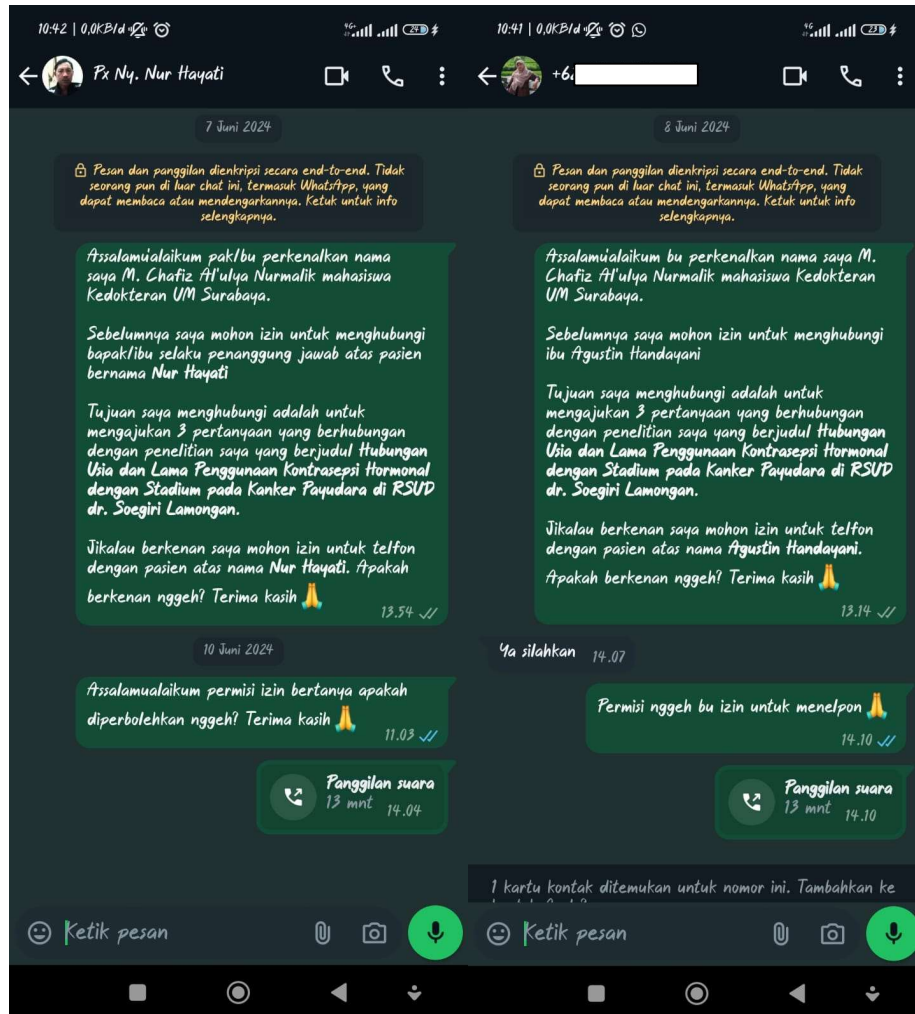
10:42 | 0,0KB/d

Px Ny. Nur Hayati

7 Juni 2024

Pesan dan panggilan dienkripsi secara end-to-end. Tidak seorang pun di luar chat ini, termasuk WhatsApp, yang dapat membaca atau mendengarkannya. Ketuk untuk info selengkapnya.

Assalamualaikum pak/bu perkenalkan nama saya M. Chafiz Al'ulya Nurmalik mahasiswa Kedokteran UM Surabaya.

Sebelumnya saya mohon izin untuk menghubungi bapak/ibu selaku penanggung jawab atas pasien bernama Nur Hayati

Tujuan saya menghubungi adalah untuk mengajukan 3 pertanyaan yang berhubungan dengan penelitian saya yang berjudul Hubungan Usia dan Lama Penggunaan Kontrasepsi Hormonal dengan Stadium pada Kanker Payudara di RSUD dr. Soegiri Lamongan.

Jikalau berkenan saya mohon izin untuk telfon dengan pasien atas nama Nur Hayati. Apakah berkenan nggeh? Terima kasih 🙏 13.54

10 Juni 2024

Assalamualaikum permisi izin bertanya apakah diperbolehkan nggeh? Terima kasih 🙏 11.03

Panggilan suara 13 mnt 14.04

Ketik pesan

10:41 | 0,0KB/d

+6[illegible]

8 Juni 2024

Pesan dan panggilan dienkripsi secara end-to-end. Tidak seorang pun di luar chat ini, termasuk WhatsApp, yang dapat membaca atau mendengarkannya. Ketuk untuk info selengkapnya.

Assalamualaikum bu perkenalkan nama saya M. Chafiz Al'ulya Nurmalik mahasiswa Kedokteran UM Surabaya.

Sebelumnya saya mohon izin untuk menghubungi ibu Agustin Handayani

Tujuan saya menghubungi adalah untuk mengajukan 3 pertanyaan yang berhubungan dengan penelitian saya yang berjudul Hubungan Usia dan Lama Penggunaan Kontrasepsi Hormonal dengan Stadium pada Kanker Payudara di RSUD dr. Soegiri Lamongan.

Jikalau berkenan saya mohon izin untuk telfon dengan pasien atas nama Agustin Handayani.

Apakah berkenan nggeh? Terima kasih 🙏 13.14

Ya silahkan 14.07

Permisi nggeh bu izin untuk menelpon 🙏 14.10

Panggilan suara 13 mnt 14.10

1 kartu kontak ditemukan untuk nomor ini. Tambahkan ke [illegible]

Ketik pesan